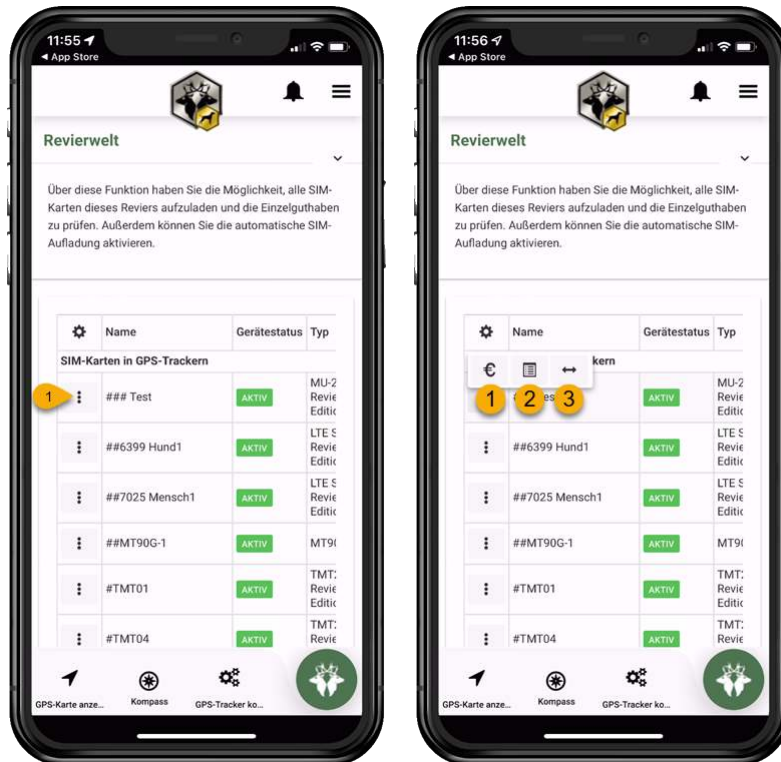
11:55
◂ App Store

Revierwelt

Über diese Funktion haben Sie die Möglichkeit, alle SIM-Karten dieses Reviers aufzuladen und die Einzelguthaben zu prüfen. Außerdem können Sie die automatische SIM-Aufladung aktivieren.

| | Name | Gerätestatus | Typ |
|---|---|---|---|
| SIM-Karten in GPS-Trackern | | | |
| 1 ⋮ | ### Test | AKTIV | MU-2 Revie Editic |
| ⋮ | ##6399 Hund1 | AKTIV | LTE S Revie Editic |
| ⋮ | ##7025 Mensch1 | AKTIV | LTE S Revie Editic |
| ⋮ | ##MT90G-1 | AKTIV | MT9( |
| ⋮ | #TMT01 | AKTIV | TMT: Revie Editic |
| ⋮ | #TMT04 | AKTIV | TMT: Revie |

GPS-Karte anze... Kompass GPS-Tracker ko...

11:56
◂ App Store

Revierwelt

Über diese Funktion haben Sie die Möglichkeit, alle SIM-Karten dieses Reviers aufzuladen und die Einzelguthaben zu prüfen. Außerdem können Sie die automatische SIM-Aufladung aktivieren.

€ 1 2 3 ↔

| | Name | Gerätestatus | Typ |
|---|---|---|---|
| | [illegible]kern | | |
| ⋮ | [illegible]es | AKTIV | MU-2 Revie Editic |
| ⋮ | ##6399 Hund1 | AKTIV | LTE S Revie Editic |
| ⋮ | ##7025 Mensch1 | AKTIV | LTE S Revie Editic |
| ⋮ | ##MT90G-1 | AKTIV | MT9( |
| ⋮ | #TMT01 | AKTIV | TMT: Revie Editic |
| ⋮ | #TMT04 | AKTIV | TMT: Revie |

GPS-Karte anze... Kompass GPS-Tracker ko...